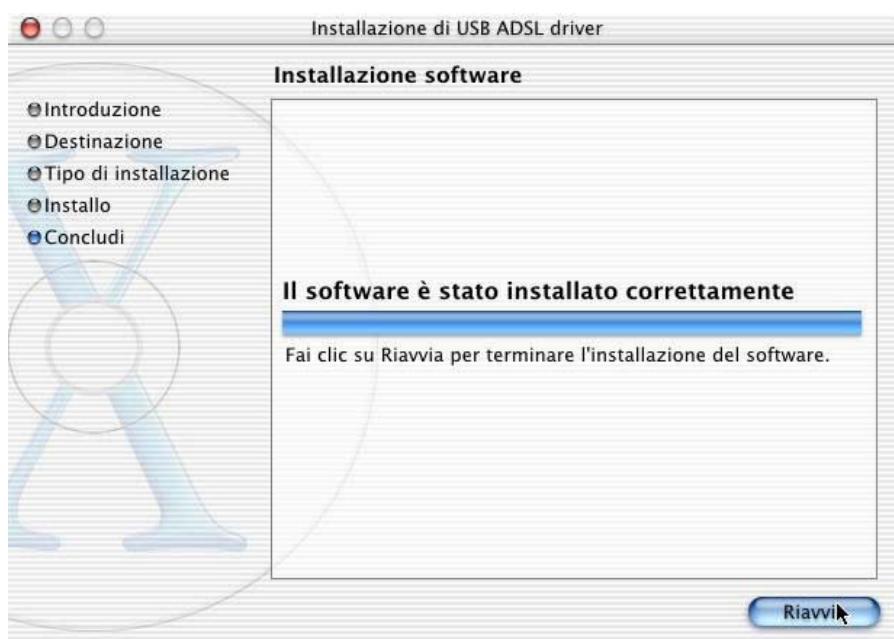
Installazione di USB ADSL driver

Installazione software

Introduzione
Destinazione
Tipo di installazione
Installo
Concludi

Il software è stato installato correttamente

Fai clic su Riavvia per terminare l'installazione del software.

Riavvi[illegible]